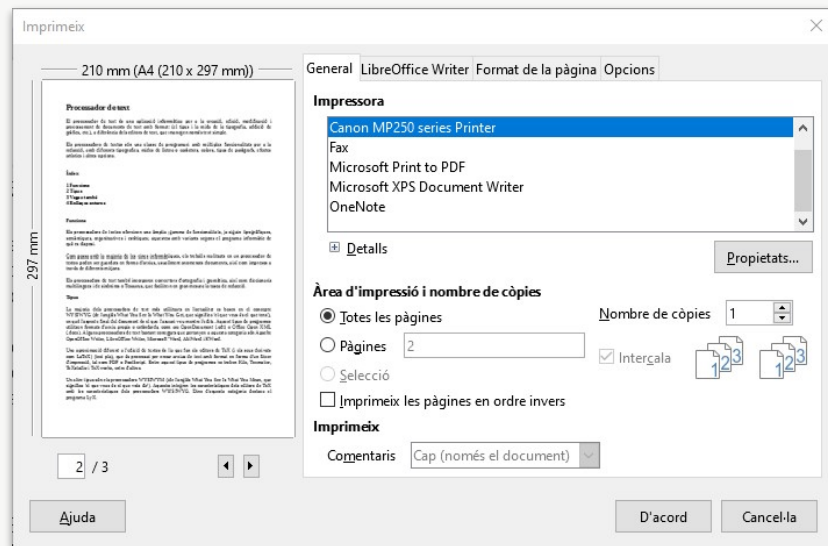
Imprimeix

210 mm (A4 (210 x 297 mm))

297 mm

Processador de text

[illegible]

Índex

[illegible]

Funcions

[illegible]

Tipus

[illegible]

2 / 3

General | LibreOffice Writer | Format de la pàgina | Opcions

Impressora

Canon MP250 series Printer
Fax
Microsoft Print to PDF
Microsoft XPS Document Writer
OneNote

Detalls

Propietats...

Àrea d'impressió i nombre de còpies

Totes les pàgines

Pàgines 2

Selecció

Nombre de còpies 1

Intercala

Imprimeix les pàgines en ordre invers

Imprimeix

Comentaris Cap (només el document)

Ajuda

D'acord

Cancel·la